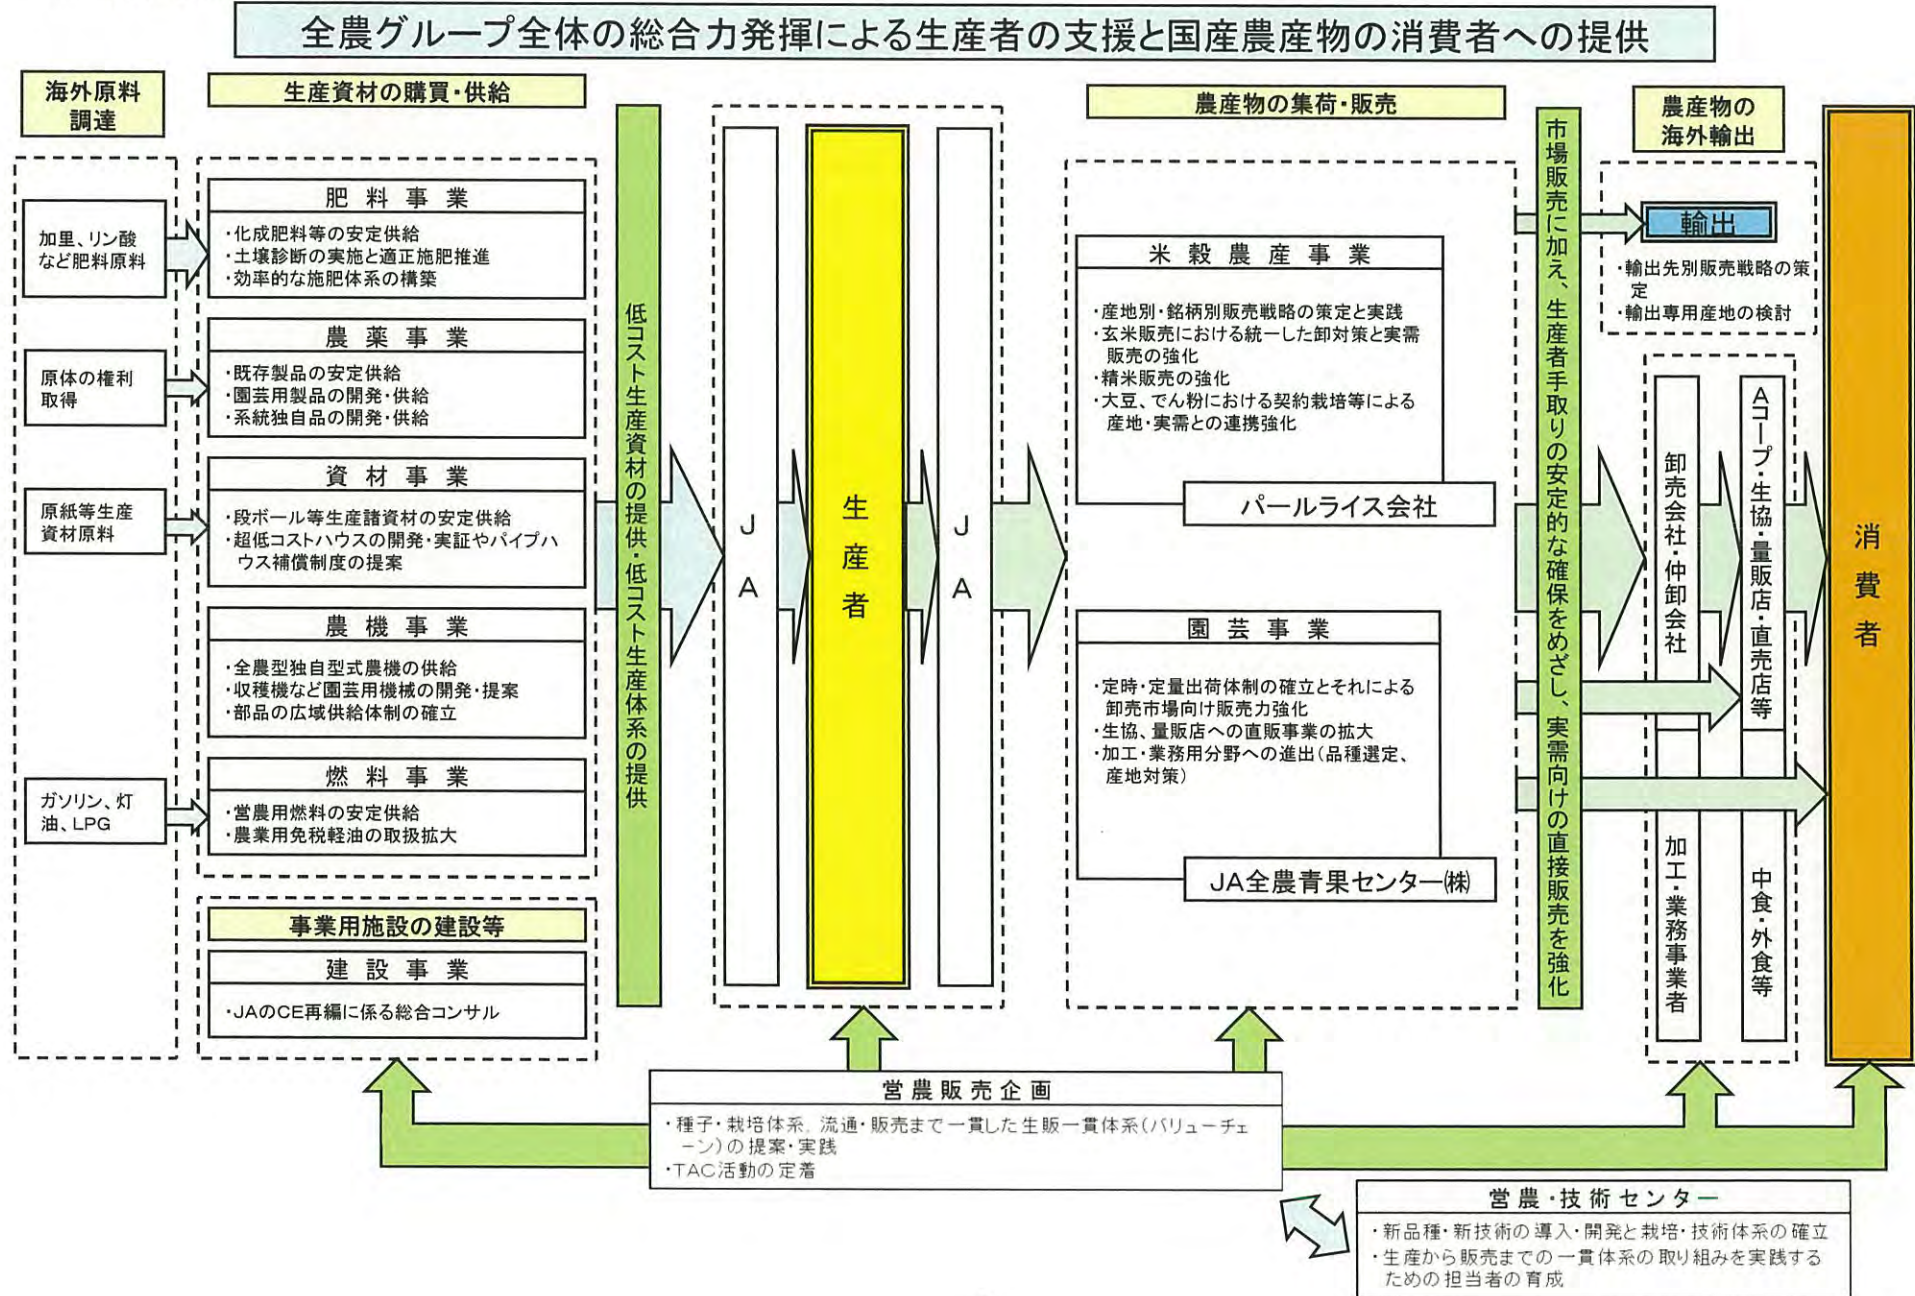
全農グループ全体の総合力発揮による生産者の支援と国産農産物の消費者への提供

海外原料調達

加里、リン酸など肥料原料

原体の権利取得

原紙等生産資材原料

ガソリン、灯油、LPG

生産資材の購買・供給

肥料事業
・化成肥料等の安定供給
・土壌診断の実施と適正施肥推進
・効率的な施肥体系の構築

農薬事業
・既存製品の安定供給
・園芸用製品の開発・供給
・系統独自品の開発・供給

資材事業
・段ボール等生産諸資材の安定供給
・超低コストハウスの開発・実証やパイプハウス補償制度の提案

農機事業
・全農型独自型式農機の供給
・収穫機など園芸用機械の開発・提案
・部品の広域供給体制の確立

燃料事業
・営農用燃料の安定供給
・農業用免税軽油の取扱拡大

事業用施設の建設等

建設事業
・JAのCE再編に係る総合コンサル

低コスト生産資材の提供・低コスト生産体系の提供

JA

生産者

JA

農産物の集荷・販売

米穀農産事業
・産地別・銘柄別販売戦略の策定と実践
・玄米販売における統一した卸対策と実需販売の強化
・精米販売の強化
・大豆、でん粉における契約栽培等による産地・実需との連携強化

パールライス会社

園芸事業
・定時・定量出荷体制の確立とそれによる卸売市場向け販売力強化
・生協、量販店への直販事業の拡大
・加工・業務用分野への進出(品種選定、産地対策)

JA全農青果センター㈱

市場販売に加え、生産者手取りの安定的な確保をめざし、実需向けの直接販売を強化

農産物の海外輸出

輸出
・輸出先別販売戦略の策定
・輸出専用産地の検討

卸売会社・仲卸会社

Aコープ・生協・量販店・直売店等

加工・業務事業者

中食・外食等

消費者

営農販売企画
・種子・栽培体系、流通・販売まで一貫した生販一貫体系(バリューチェーン)の提案・実践
・TAC活動の定着

営農・技術センター
・新品種・新技術の導入・開発と栽培・技術体系の確立
・生産から販売までの一貫体系の取り組みを実践するための担当者の育成